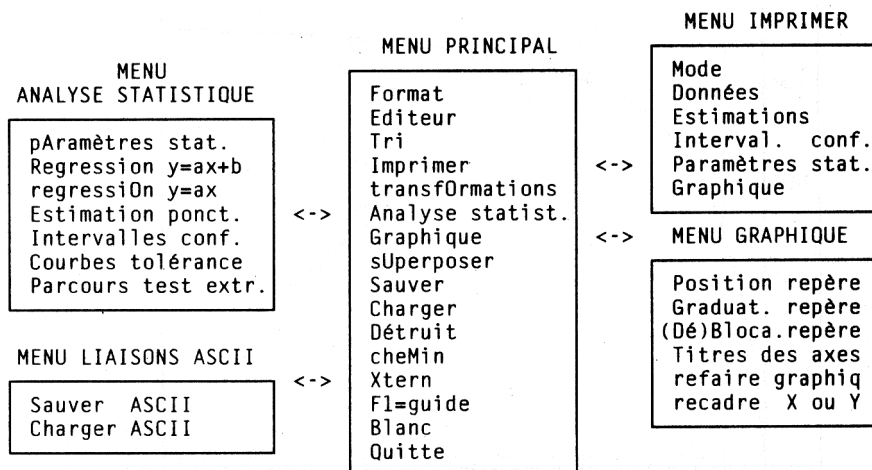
MENU ANALYSE STATISTIQUE

pAramètres stat.
Regression y=ax+b
regressiOn y=ax
Estimation ponct.
Intervalles conf.
Courbes tolérance
Parcours test extr.

<->

MENU LIAISONS ASCII

Sauver ASCII
Charger ASCII

<->

MENU PRINCIPAL

Format
Editeur
Tri
Imprimer
transfOrmations
Analyse statist.
Graphique
sUperposer
Sauver
Charger
Détruit
cheMin
Xtern
F1=guide
Blanc
Quitte

<->

<->

MENU IMPRIMER

Mode
Données
Estimations
Interval. conf.
Paramètres stat.
Graphique

MENU GRAPHIQUE

Position repère
Graduat. repère
(Dé)Bloca.repère
Titres des axes
refaire graphiq
recadre X ou Y